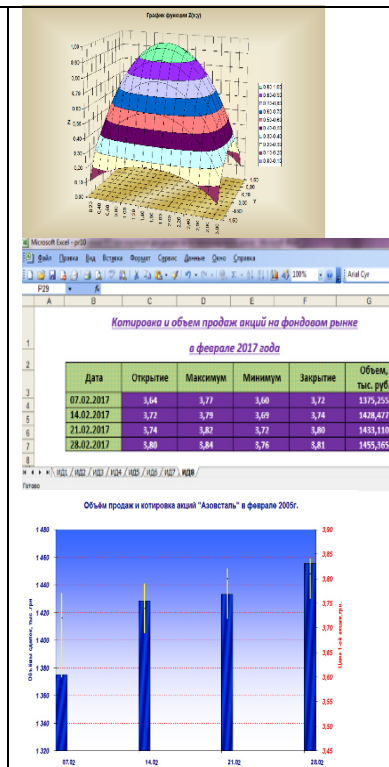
График функции Z(x,y)

Microsoft Excel - pr10

Файл Правка Вид Вставка Формат Сервис Данные Окно Справка

100%

Arial Cyr

P29

Котировка и объем продаж акций на фондовом рынке

в феврале 2017 года

| Дата | Открытие | Максимум | Минимум | Закрытие | Объем, тыс. руб. |
|---|---|---|---|---|---|
| 07.02.2017 | 3,64 | 3,77 | 3,60 | 3,72 | 1375,255 |
| 14.02.2017 | 3,72 | 3,79 | 3,69 | 3,74 | 1428,477 |
| 21.02.2017 | 3,74 | 3,82 | 3,72 | 3,80 | 1433,110 |
| 28.02.2017 | 3,80 | 3,84 | 3,76 | 3,81 | 1455,365 |

ИД1 / ИД2 / ИД3 / ИД4 / ИД5 / ИД6 / ИД7 / ИД8

Готово

Объём продаж и котировка акций "Азовсталь" в феврале 2005г.

1 480
1 460
1 440
1 420
1 400
1 380
1 360
1 340
1 320

3,90
3,85
3,80
3,75
3,70
3,65
3,60
3,55
3,50
3,45

07.02
14.02
21.02
28.02